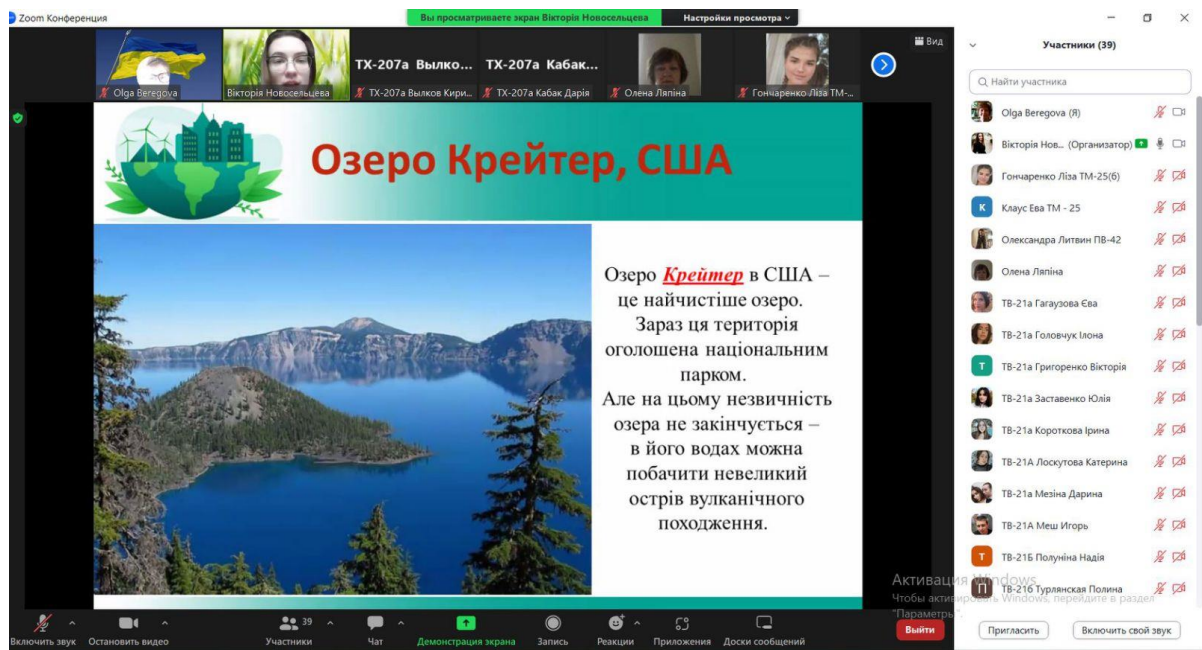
Zoom Конференция

Вы просматриваете экран Вікторія Новосельцева

Настройки просмотра

Вид

Olga Beregova

Вікторія Новосельцева

ТХ-207а Вылко...

ТХ-207а Вылков Кири...

ТХ-207а Кабак...

ТХ-207а Кабак Дарія

Олена Ляпіна

Гончаренко Ліза ТМ-...

Озеро Крейтер, США

Озеро Крейтер в США – це найчистіше озеро. Зараз ця територія оголошена національним парком. Але на цьому незвичність озера не закінчується – в його водах можна побачити невеликий острів вулканічного походження.

Участники (39)

Найти участника

Olga Beregova (Я)

Вікторія Нов... (Организатор)

Гончаренко Ліза ТМ-25(6)

Клаус Ева ТМ - 25

Олександра Литвин ПВ-42

Олена Ляпіна

ТВ-21а Гагаузова Єва

ТВ-21а Головчук Ілона

ТВ-21а Григоренко Вікторія

ТВ-21а Заставенко Юлія

ТВ-21а Короткова Ірина

ТВ-21А Лоскутова Катерина

ТВ-21а Мезіна Дарина

ТВ-21А Меш Игорь

ТВ-21Б Полуніна Надія

ТВ-21б Турлянская Полина

Активация Windows
Чтобы активировать Windows, перейдите в раздел "Параметры".

Включить звук
Остановить видео
39
Участники
Чат
Демонстрация экрана
Запись
Реакции
Приложения
Доски сообщений
Выйти

Пригласить
Включить свой звук